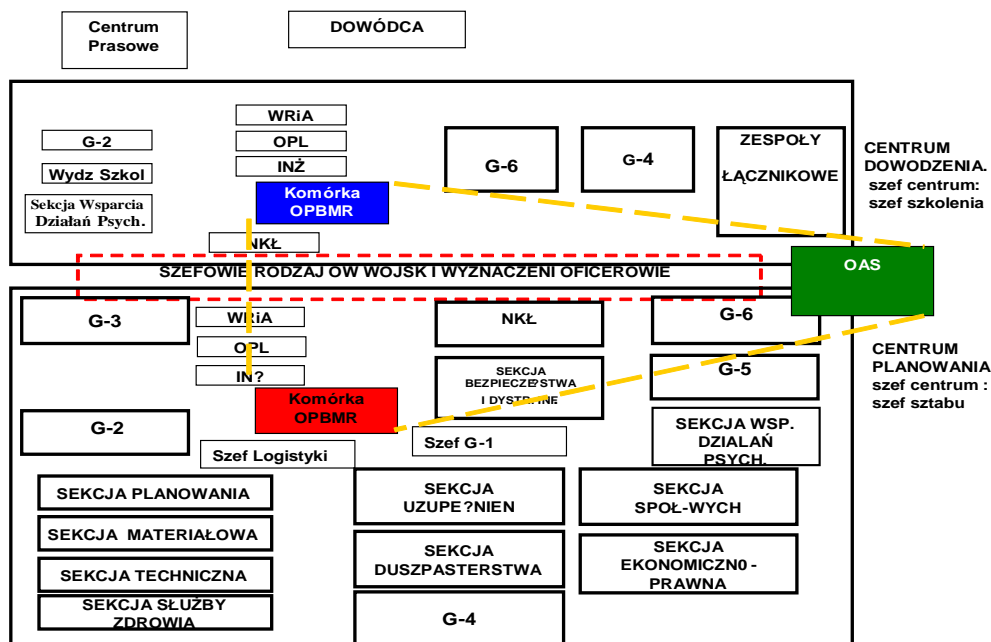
Centrum Prasowe

DOWÓDCA

G-2

Wydz Szkol

Sekcja Wsparcia Działań Psych.

WRiA

OPL

INŻ

Komórka OPBMR

NKŁ

G-6

G-4

ZESPOŁY ŁĄCZNIKOWE

CENTRUM DOWODZENIA. szef centrum: szef szkolenia

SZEFOWIE RODZAJ OW WOJSK I WYZNACZENI OFICEROWIE

OAS

G-3

WRiA

OPL

IN?

Komórka OPBMR

NKŁ

SEKCJA BEZPIECZEŃSTWA I DYSTRYNE

G-6

G-5

CENTRUM PLANOWANIA szef centrum : szef sztabu

G-2

Szef G-1

SEKCJA WSP. DZIALAŃ PSYCH.

Szef Logistyki

SEKCJA PLANOWANIA

SEKCJA MATERIAŁOWA

SEKCJA TECHNICZNA

SEKCJA SŁUŻBY ZDROWIA

SEKCJA UZUPE?NIEN

SEKCJA DUSZPASTERSTWA

G-4

SEKCJA SPOŁ-WYCH

SEKCJA EKONOMICZN0 - PRAWNA